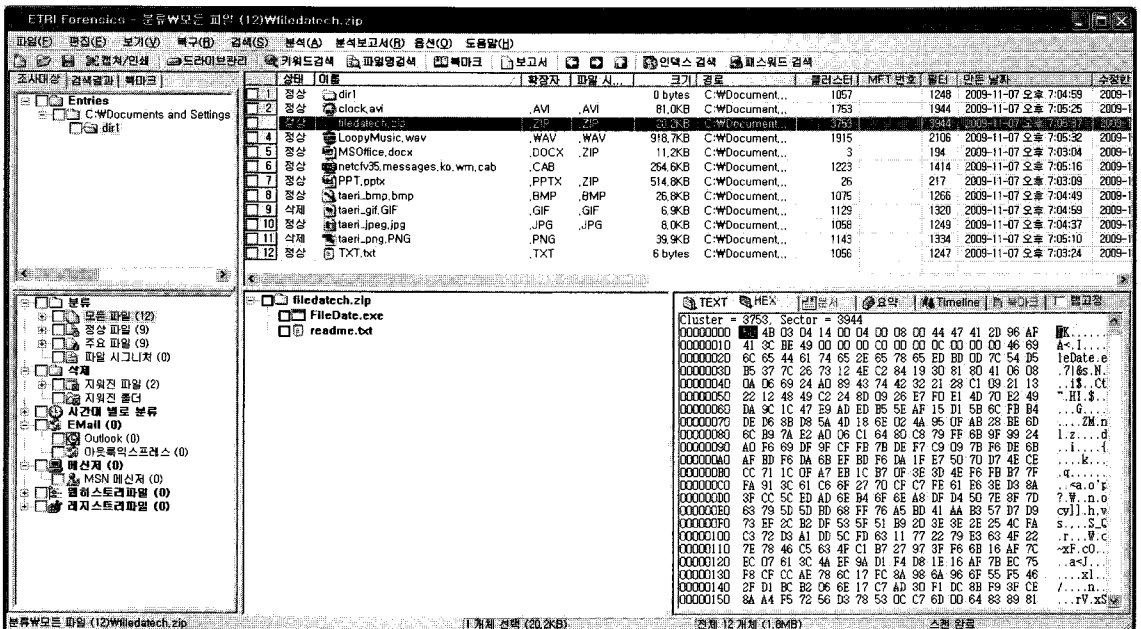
ETRI Forensics - 분류₩모든 파일 (12)₩filedatech.zip

파일(F) 편집(E) 보기(V) 복구(R) 검색(S) 분석(A) 분석보고서(R) 옵션(O) 도움말(H)

케이스/인쇄 드라이브관리 키워드검색 파일명검색 북마크 보고서 인덱스 검색 패스워드 검색

조사대상 | 검색결과 | 북마크

Entries
C:₩Documents and Settings
dir1

| | 상태 | 이름 | 확장자 | 파일 시... | 크기 | 경로 | 클러스터 | MFT 번호 | 필터 | 만든 날짜 | 수정한 |
|---|---|---|---|---|---|---|---|---|---|---|---|
| 1 | 정상 | dir1 | | | 0 bytes | C:₩Document... | 1057 | | 1248 | 2009-11-07 오후 7:04:59 | 2009-1 |
| 2 | 정상 | clock.avi | .AVI | .AVI | 81.0KB | C:₩Document... | 1753 | | 1944 | 2009-11-07 오후 7:05:25 | 2009-1 |
| 3 | 정상 | filedatech.zip | .ZIP | .ZIP | 20.2KB | C:₩Document... | 3753 | | 3944 | 2009-11-07 오후 7:05:37 | 2009-1 |
| 4 | 정상 | LoopyMusic.wav | .WAV | .WAV | 918.7KB | C:₩Document... | 1915 | | 2106 | 2009-11-07 오후 7:05:32 | 2009-1 |
| 5 | 정상 | MSOffice.docx | .DOCX | .ZIP | 11.2KB | C:₩Document... | 3 | | 194 | 2009-11-07 오후 7:03:04 | 2009-1 |
| 6 | 정상 | netcfv35.messages.ko.wm.cab | .CAB | | 264.6KB | C:₩Document... | 1223 | | 1414 | 2009-11-07 오후 7:05:16 | 2009-1 |
| 7 | 정상 | PPT.pptx | .PPTX | .ZIP | 514.8KB | C:₩Document... | 26 | | 217 | 2009-11-07 오후 7:03:09 | 2009-1 |
| 8 | 정상 | taeri_bmp.bmp | .BMP | .BMP | 26.6KB | C:₩Document... | 1075 | | 1266 | 2009-11-07 오후 7:04:49 | 2009-1 |
| 9 | 삭제 | taeri_gif.GIF | .GIF | .GIF | 6.9KB | C:₩Document... | 1129 | | 1320 | 2009-11-07 오후 7:04:59 | 2009-1 |
| 10 | 정상 | taeri_jpeg.jpg | .JPG | .JPG | 8.0KB | C:₩Document... | 1058 | | 1249 | 2009-11-07 오후 7:04:37 | 2009-1 |
| 11 | 삭제 | taeri_png.PNG | .PNG | | 39.9KB | C:₩Document... | 1143 | | 1334 | 2009-11-07 오후 7:05:10 | 2009-1 |
| 12 | 정상 | TXT.txt | .TXT | | 6 bytes | C:₩Document... | 1056 | | 1247 | 2009-11-07 오후 7:03:24 | 2009-1 |

분류
모든 파일 (12)
정상 파일 (9)
주요 파일 (9)
파일 시그니처 (0)
삭제
지워진 파일 (2)
지워진 폴더
시간대 별로 분류
EMail (0)
Outlook (0)
아웃룩익스프레스 (0)
메신저 (0)
MSN 메신저 (0)
웹히스토리파일 (0)
레지스트리파일 (0)

filedatech.zip
FileDate.exe
readme.txt

TEXT HEX 문서 요약 Timeline 북마크 텝고정

Cluster = 3753, Sector = 3944
00000000 50 4B 03 04 14 00 04 00 08 00 44 47 41 2D 96 AF PK......
00000010 41 3C BE 49 00 00 00 00 00 00 00 00 00 46 69 A<.I.....
00000020 6C 65 44 61 74 65 2E 65 78 65 ED BD 0D 7C 54 D5 leDate.e
00000030 B5 37 7C 26 73 12 4E C2 84 19 30 81 80 41 06 08 .7|&s.N.
00000040 0A D6 69 24 A0 89 43 74 42 32 21 28 C1 09 21 13 ..i$..Ct
00000050 22 12 48 49 C2 24 8D 09 26 E7 FD E1 4D 70 E2 49 ".HI.$..
00000060 DA 9C 1C 47 E9 AD ED B5 5E AF 15 D1 5B 6C FB B4 ...G....
00000070 DE D6 8B D8 5A 4D 18 6E 02 4A 95 0F AB 28 BE 6D ....ZM.n
00000080 6C B9 7A E2 A0 06 C1 64 80 C8 79 FF 6B 9F 99 24 l.z....d
00000090 A0 F6 69 DF 9F CF FB 7B DE F7 C9 09 7B F6 DE 6B ..i....{
000000A0 AF BD F6 DA 6B EF BD F6 DA 1F E7 50 7D D7 4E CE ....k...
000000B0 CC 71 1C 0F A7 EB 1C B7 0F 3E 3D 4E F6 FB B7 7F .q......
000000C0 FA 91 3C 61 C6 6F 27 70 CF C7 FE 61 E6 3E D3 8A ..<a.o'p
000000D0 3F CC 5C ED AD 6E B4 6F 6E A8 DF D4 50 7E 8F 7D ?.₩..n.o
000000E0 63 79 5D 5D BD 68 FF 76 A5 BD 41 AA B3 57 D7 D9 cy]].h.v
000000F0 73 EF 2C B2 DF 53 5F 51 B9 20 3E 3E 2E 25 4C FA s...S_Q
00000100 C3 72 D3 A1 DD 5C FD 63 11 77 22 79 E3 63 4F 22 .r...₩.c
00000110 7E 78 46 C5 63 4F C1 B7 27 97 3F F6 6B 16 AF 7C ~xF.cO..
00000120 EC 07 61 3C 4A 8F 9A D1 F4 D8 1E 16 AF 7B EC 75 ..a<J...
00000130 F8 CF CC AE 78 6C 17 FC 8A 98 6A 96 6F 55 F5 46 ....xl..
00000140 2F D1 BC B2 06 6E 17 C7 4D 30 F1 DC 8B F9 3F CF /.......n.
00000150 8A A4 F5 72 56 D3 78 53 0C C7 6D 00 64 83 89 81 ...rV.xS

분류₩모든 파일 (12)₩filedatech.zip | 1 개체 선택 (20.2KB) | 전체 12 개체 (1.8MB) | 스캔 완료